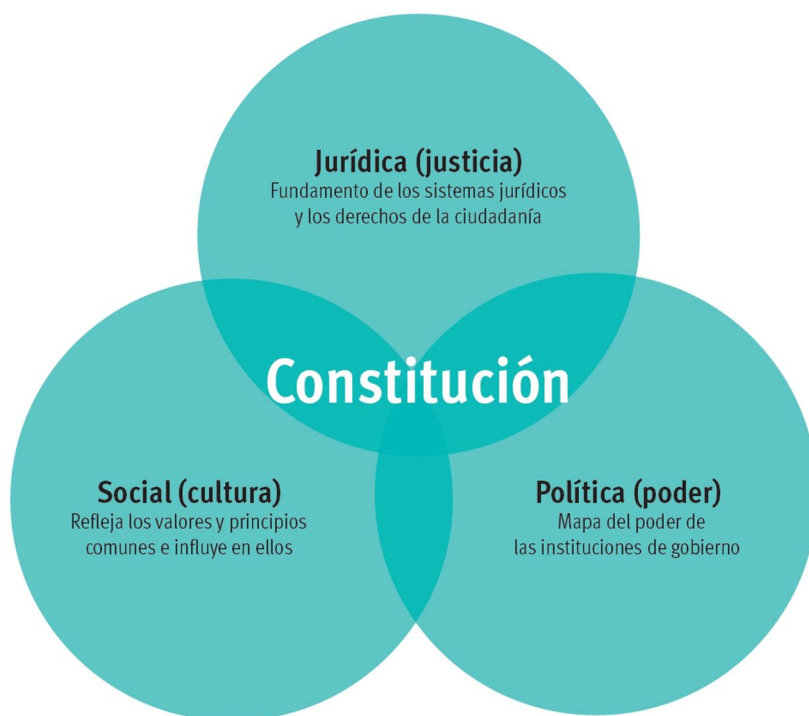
Jurídica (justicia)
Fundamento de los sistemas jurídicos y los derechos de la ciudadanía

Constitución

Social (cultura)
Refleja los valores y principios comunes e influye en ellos

Política (poder)
Mapa del poder de las instituciones de gobierno